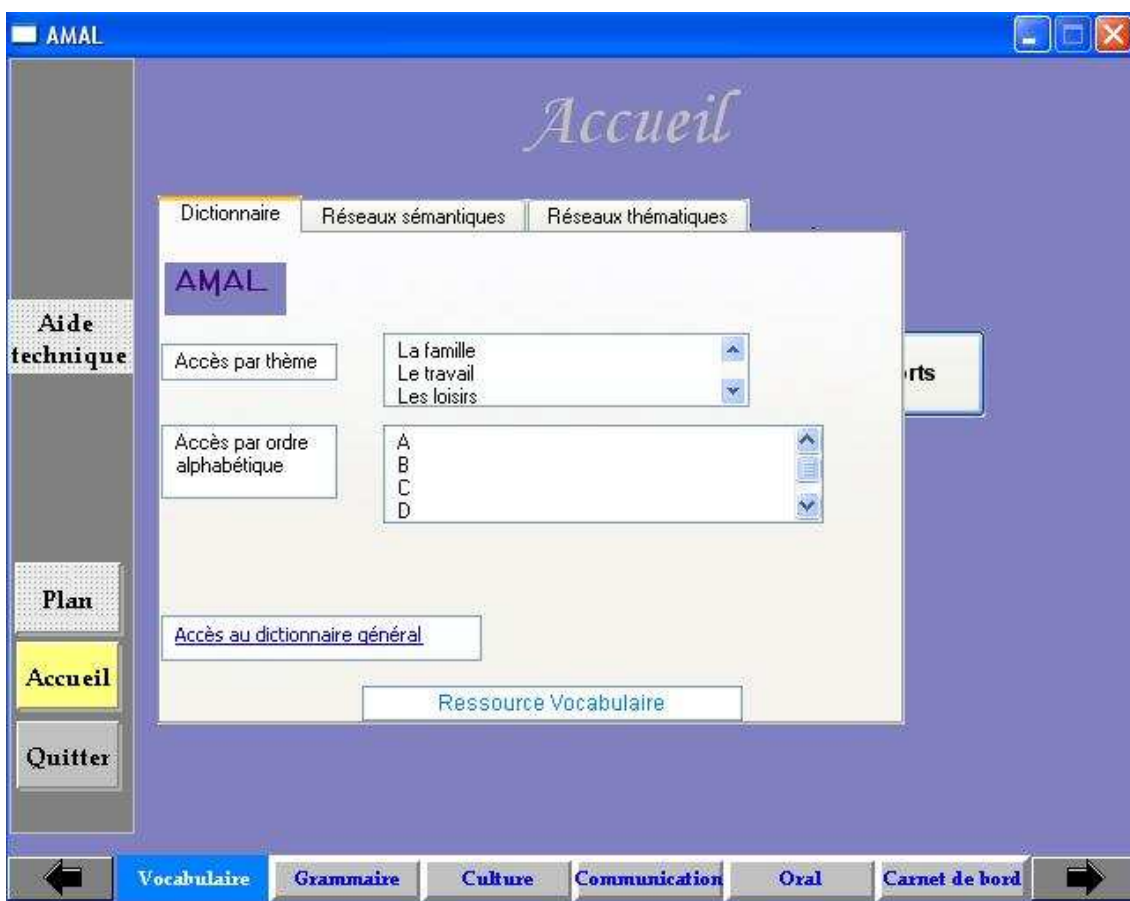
AMAL

Accueil

Aide technique

Dictionnaire | Réseaux sémantiques | Réseaux thématiques

AMAL

Accès par thème

La famille
Le travail
Les loisirs

Accès par ordre alphabétique

A
B
C
D

rts

Plan

Accès au dictionnaire général

Accueil

Ressource Vocabulaire

Quitter

Vocabulaire | Grammaire | Culture | Communication | Oral | Carnet de bord